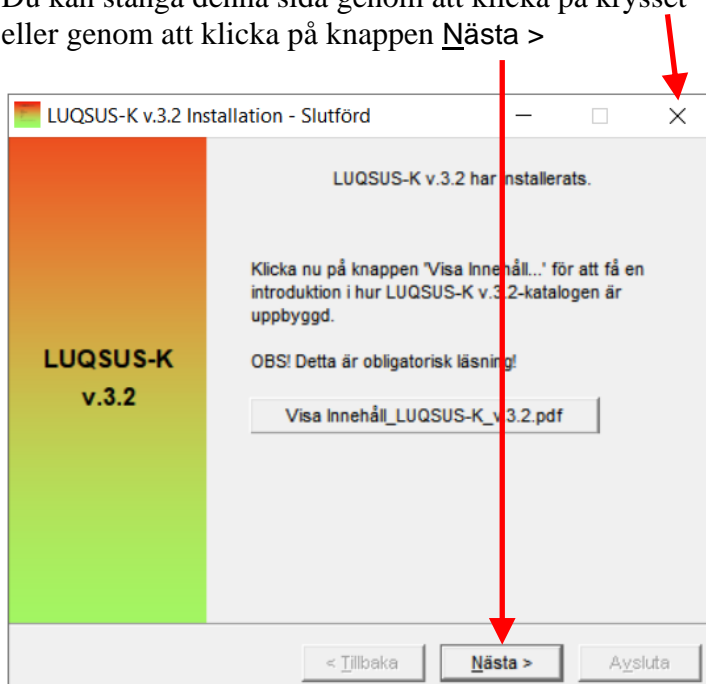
Du kan stänga denna sida genom att klicka på krysset eller genom att klicka på knappen Nästa >

LUQSUS-K v.3.2 Installation - Slutförd

LUQSUS-K v.3.2 har installerats.

Klicka nu på knappen 'Visa Innehåll...' för att få en introduktion i hur LUQSUS-K v.3.2-katalogen är uppbyggd.

OBS! Detta är obligatorisk läsning!

Visa Innehåll_LUQSUS-K_v3.2.pdf

LUQSUS-K v.3.2

< Tillbaka

Nästa >

Avsluta